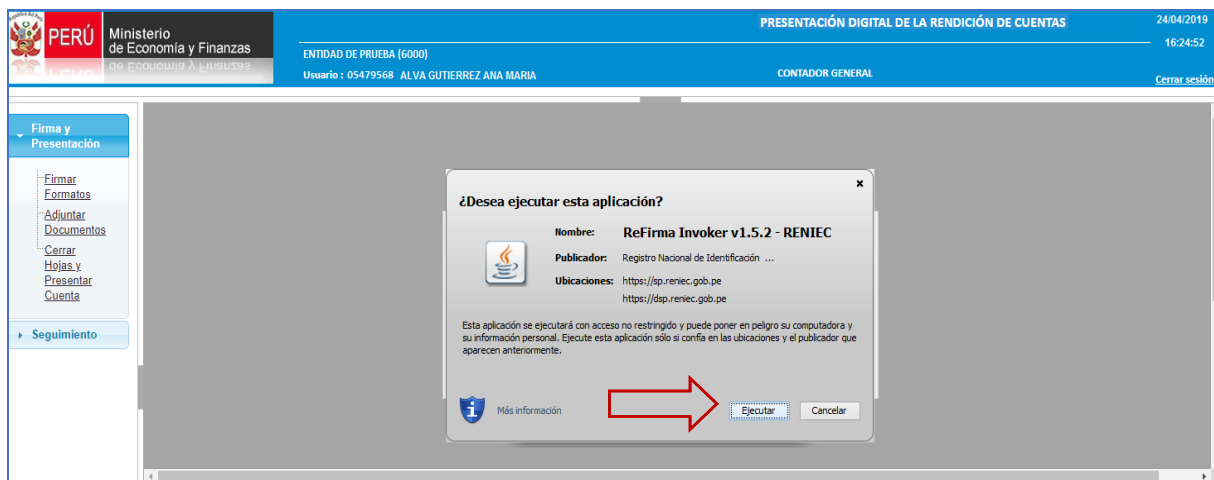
PERÚ Ministerio de Economía y Finanzas

PRESENTACIÓN DIGITAL DE LA RENDICIÓN DE CUENTAS

24/04/2019

16:24:52

ENTIDAD DE PRUEBA (6000)

Usuario : 05479568 ALVA GUTIERREZ ANA MARIA

CONTADOR GENERAL

Cerrar sesión

Firma y Presentación

Firmar Formatos

Adjuntar Documentos

Cerrar Hojas y Presentar Cuenta

Seguimiento

¿Desea ejecutar esta aplicación?

Nombre: ReFirma Invoker v1.5.2 - RENIEC

Publicador: Registro Nacional de Identificación ...

Ubicaciones: https://sp.reniec.gob.pe
https://dsp.reniec.gob.pe

Esta aplicación se ejecutará con acceso no restringido y puede poner en peligro su computadora y su información personal. Ejecute esta aplicación sólo si confía en las ubicaciones y el publicador que aparecen anteriormente.

Más información

Ejecutar

Cancelar